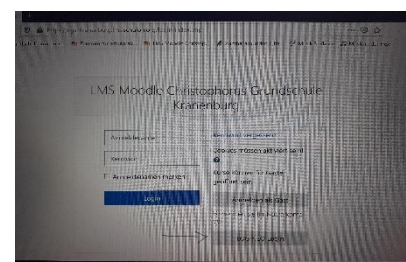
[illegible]

LMS Moodle Christophorus Grundschule Kranenburg

Anmeldename

Kennwort

Anmeldenamen merken

Login

Kennwort vergessen?

Cookies müssen aktiviert sein!

Einige Kurse können für Gäste geöffnet sein

Anmelden als Gast

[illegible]

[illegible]